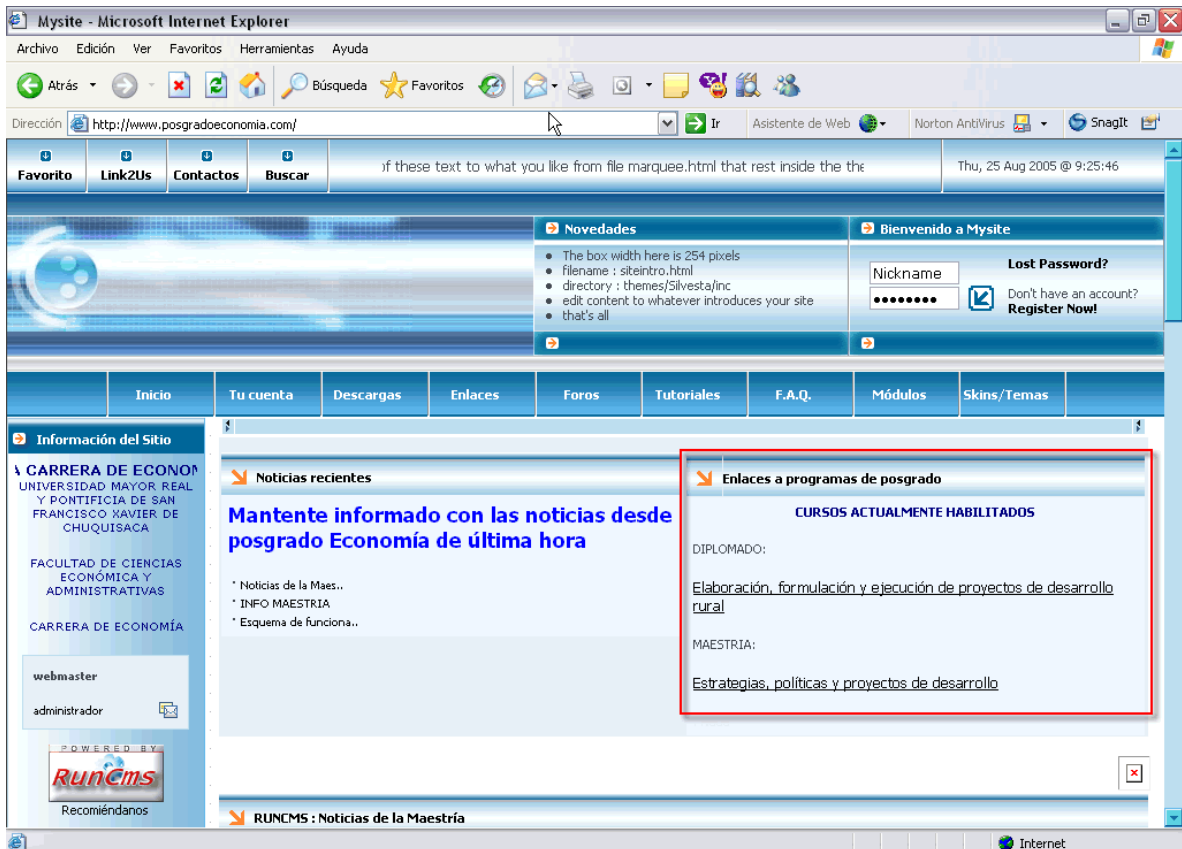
Mysite - Microsoft Internet Explorer

Archivo Edición Ver Favoritos Herramientas Ayuda

Atrás Búsqueda Favoritos

Dirección http://www.posgradoeconomia.com/ Ir Asistente de Web Norton AntiVirus SnagIt

Favorito Link2Us Contactos Buscar

f these text to what you like from file marquee.html that rest inside the the

Thu, 25 Aug 2005 @ 9:25:46

Novedades

- The box width here is 254 pixels
- filename : siteintro.html
- directory : themes/Silvesta/inc
- edit content to whatever introduces your site
- that's all

Bienvenido a Mysite

Nickname
••••••••

Lost Password?

Don't have an account? Register Now!

Inicio Tu cuenta Descargas Enlaces Foros Tutoriales F.A.Q. Módulos Skins/Temas

Información del Sitio

A CARRERA DE ECONO
UNIVERSIDAD MAYOR REAL Y PONTIFICIA DE SAN FRANCISCO XAVIER DE CHUQUISACA

FACULTAD DE CIENCIAS ECONÓMICA Y ADMINISTRATIVAS

CARRERA DE ECONOMÍA

webmaster

administrador

POWERED BY RunCms

Recomiéndanos

Noticias recientes

Mantente informado con las noticias desde posgrado Economía de última hora

* Noticias de la Maes..
* INFO MAESTRIA
* Esquema de funciona..

Enlaces a programas de posgrado

CURSOS ACTUALMENTE HABILITADOS

DIPLOMADO:

Elaboración, formulación y ejecución de proyectos de desarrollo rural

MAESTRIA:

Estrategias, políticas y proyectos de desarrollo

RUNCMS : Noticias de la Maestría

Internet